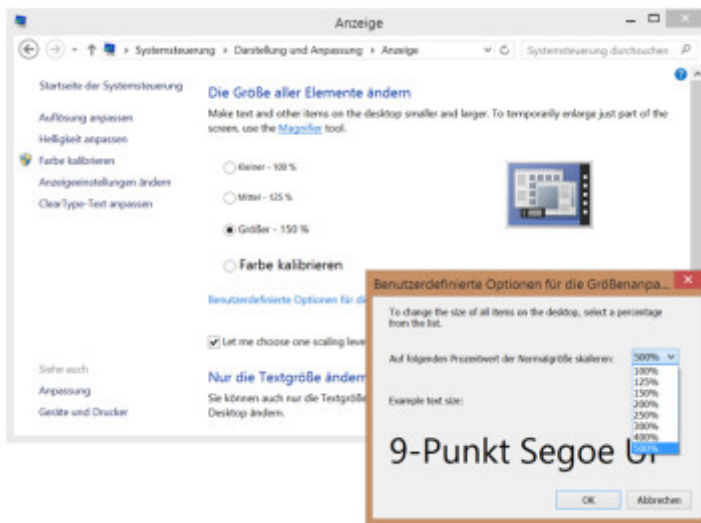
Anzeige

Systemsteuerung › Darstellung und Anpassung › Anzeige

Systemsteuerung durchsuchen

Startseite der Systemsteuerung

Auflösung anpassen

Helligkeit anpassen

Farbe kalibrieren

Anzeigeeinstellungen ändern

ClearType-Text anpassen

Die Größe aller Elemente ändern

Make text and other items on the desktop smaller and larger. To temporarily enlarge just part of the screen, use the Magnifier tool.

Kleiner - 100 %

Mittel - 125 %

Größer - 150 %

Farbe kalibrieren

Benutzerdefinierte Optionen für di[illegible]

Let me choose one scaling leve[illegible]

Siehe auch

Anpassung

Geräte und Drucker

Nur die Textgröße änder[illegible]

Sie können auch nur die Textgröß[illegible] Desktop ändern.

Benutzerdefinierte Optionen für die Größenanpa...

To change the size of all items on the desktop, select a percentage from the list.

Auf folgenden Prozentwert der Normalgröße skalieren:

500%

100%
125%
150%
200%
250%
300%
400%
500%

Example text size:

9-Punkt Segoe UI

OK

Abbrechen